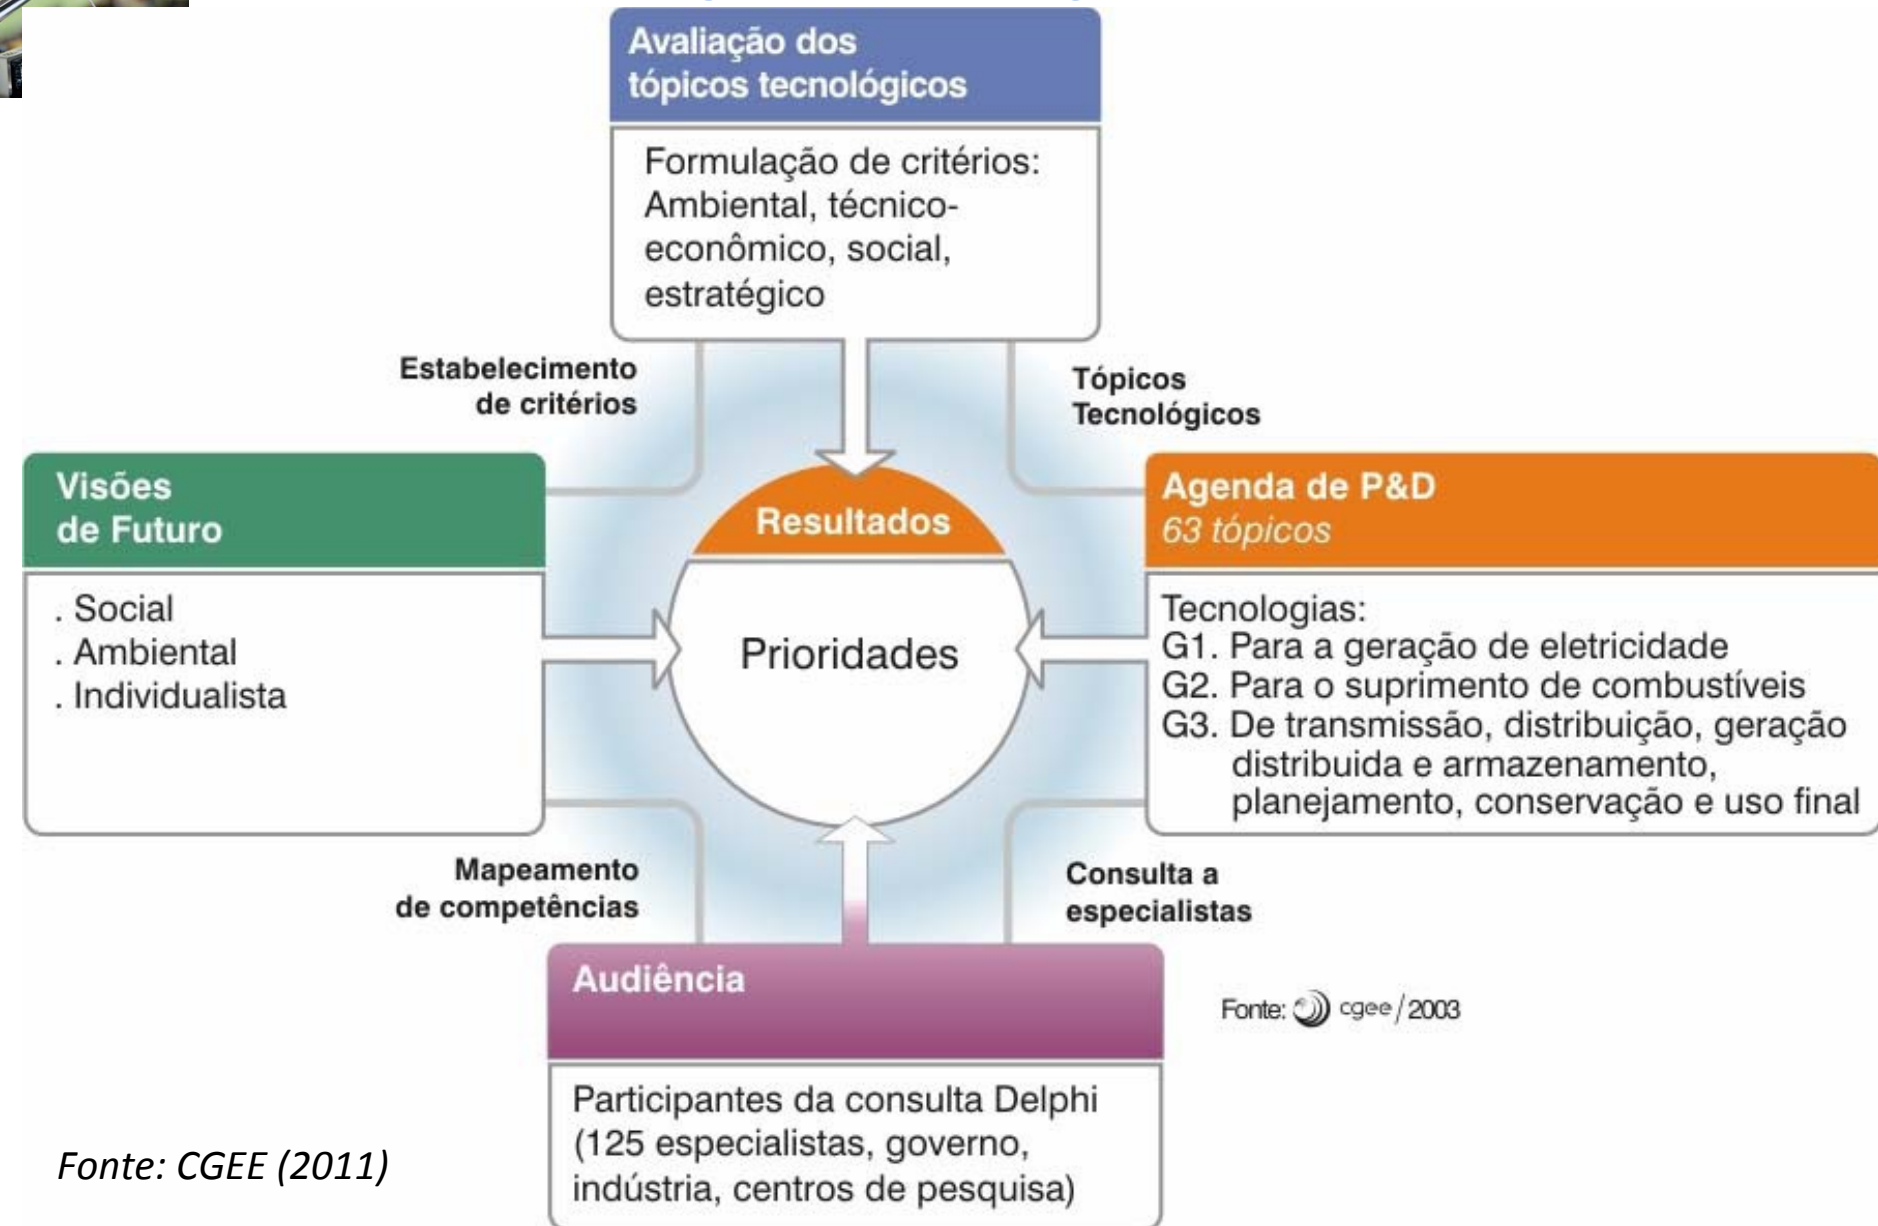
Avaliação dos tópicos tecnológicos

Formulação de critérios: Ambiental, técnico-econômico, social, estratégico

Estabelecimento de critérios

Tópicos Tecnológicos

Visões de Futuro

. Social
. Ambiental
. Individualista

Resultados

Prioridades

Agenda de P&D
63 tópicos

Tecnologias:
G1. Para a geração de eletricidade
G2. Para o suprimento de combustíveis
G3. De transmissão, distribuição, geração distribuida e armazenamento, planejamento, conservação e uso final

Mapeamento de competências

Consulta a especialistas

Audiência

Participantes da consulta Delphi (125 especialistas, governo, indústria, centros de pesquisa)

Fonte: cgee/2003

Fonte: CGEE (2011)